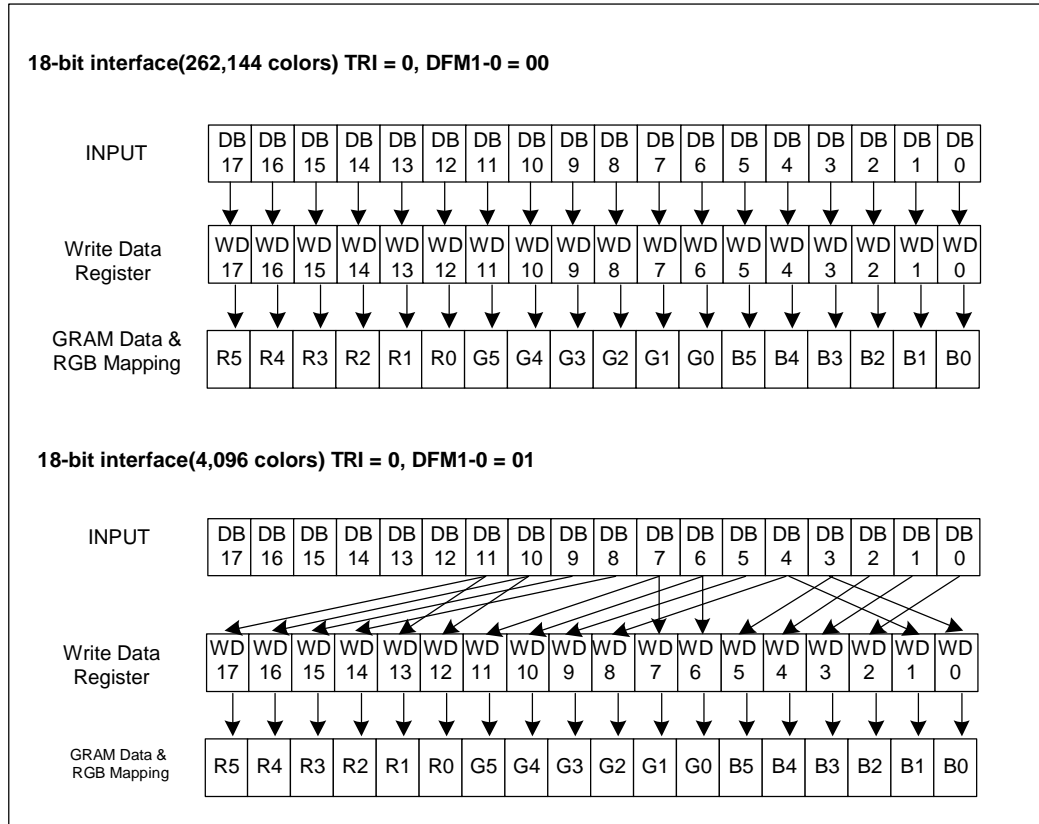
18-bit interface(262,144 colors) TRI = 0, DFM1-0 = 00

INPUT

| DB 17 | DB 16 | DB 15 | DB 14 | DB 13 | DB 12 | DB 11 | DB 10 | DB 9 | DB 8 | DB 7 | DB 6 | DB 5 | DB 4 | DB 3 | DB 2 | DB 1 | DB 0 |
|---|---|---|---|---|---|---|---|---|---|---|---|---|---|---|---|---|---|

Write Data Register

| WD 17 | WD 16 | WD 15 | WD 14 | WD 13 | WD 12 | WD 11 | WD 10 | WD 9 | WD 8 | WD 7 | WD 6 | WD 5 | WD 4 | WD 3 | WD 2 | WD 1 | WD 0 |
|---|---|---|---|---|---|---|---|---|---|---|---|---|---|---|---|---|---|

GRAM Data & RGB Mapping

| R5 | R4 | R3 | R2 | R1 | R0 | G5 | G4 | G3 | G2 | G1 | G0 | B5 | B4 | B3 | B2 | B1 | B0 |
|---|---|---|---|---|---|---|---|---|---|---|---|---|---|---|---|---|---|

18-bit interface(4,096 colors) TRI = 0, DFM1-0 = 01

INPUT

| DB 17 | DB 16 | DB 15 | DB 14 | DB 13 | DB 12 | DB 11 | DB 10 | DB 9 | DB 8 | DB 7 | DB 6 | DB 5 | DB 4 | DB 3 | DB 2 | DB 1 | DB 0 |
|---|---|---|---|---|---|---|---|---|---|---|---|---|---|---|---|---|---|

Write Data Register

| WD 17 | WD 16 | WD 15 | WD 14 | WD 13 | WD 12 | WD 11 | WD 10 | WD 9 | WD 8 | WD 7 | WD 6 | WD 5 | WD 4 | WD 3 | WD 2 | WD 1 | WD 0 |
|---|---|---|---|---|---|---|---|---|---|---|---|---|---|---|---|---|---|

GRAM Data & RGB Mapping

| R5 | R4 | R3 | R2 | R1 | R0 | G5 | G4 | G3 | G2 | G1 | G0 | B5 | B4 | B3 | B2 | B1 | B0 |
|---|---|---|---|---|---|---|---|---|---|---|---|---|---|---|---|---|---|